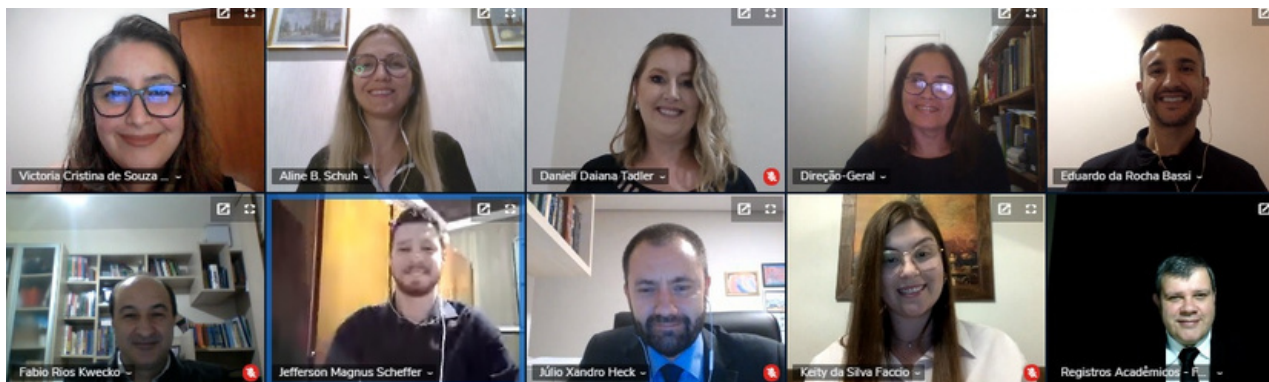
Victoria Cristina de Souza ...

Aline B. Schuh

Danieli Daiana Tadler

Direção-Geral

Eduardo da Rocha Bassi

Fabio Rios Kwecko

Jefferson Magnus Scheffer

Júlio Xandro Heck

Keity da Silva Faccio

Registros Acadêmicos - F...